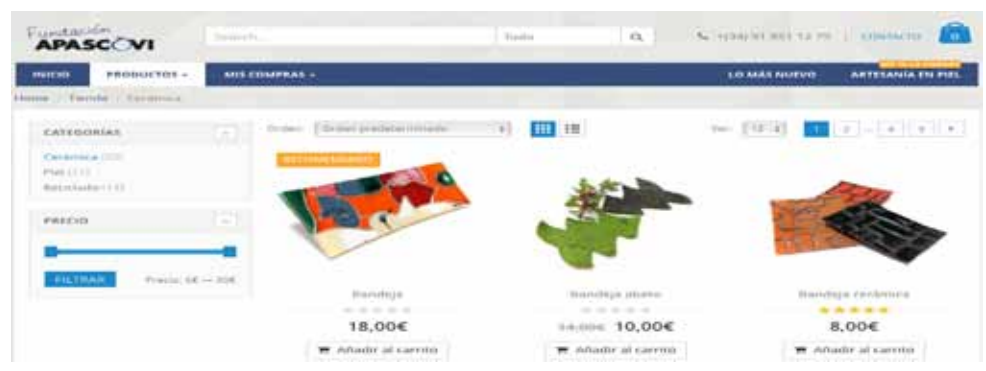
Fundación APASCOVI

Search...

Todo

(+34) 91 851 12 75 | CONTACTO

0

INICIO

PRODUCTOS

MIS COMPRAS

LO MÁS NUEVO

ARTESANÍA EN PIEL

Home / Tienda / Cerámica

CATEGORÍAS

Cerámica (20)

Piel (11)

Reciclado (13)

PRECIO

FILTRAR

Precio: 6€ — 30€

Orden:

Orden predeterminado

Ver:

12

1

2

4

5

RECOMENDADO

Bandeja

18,00€

Añadir al carrito

Bandeja abeto

14,00€ 10,00€

Añadir al carrito

Bandeja cerámica

8,00€

Añadir al carrito